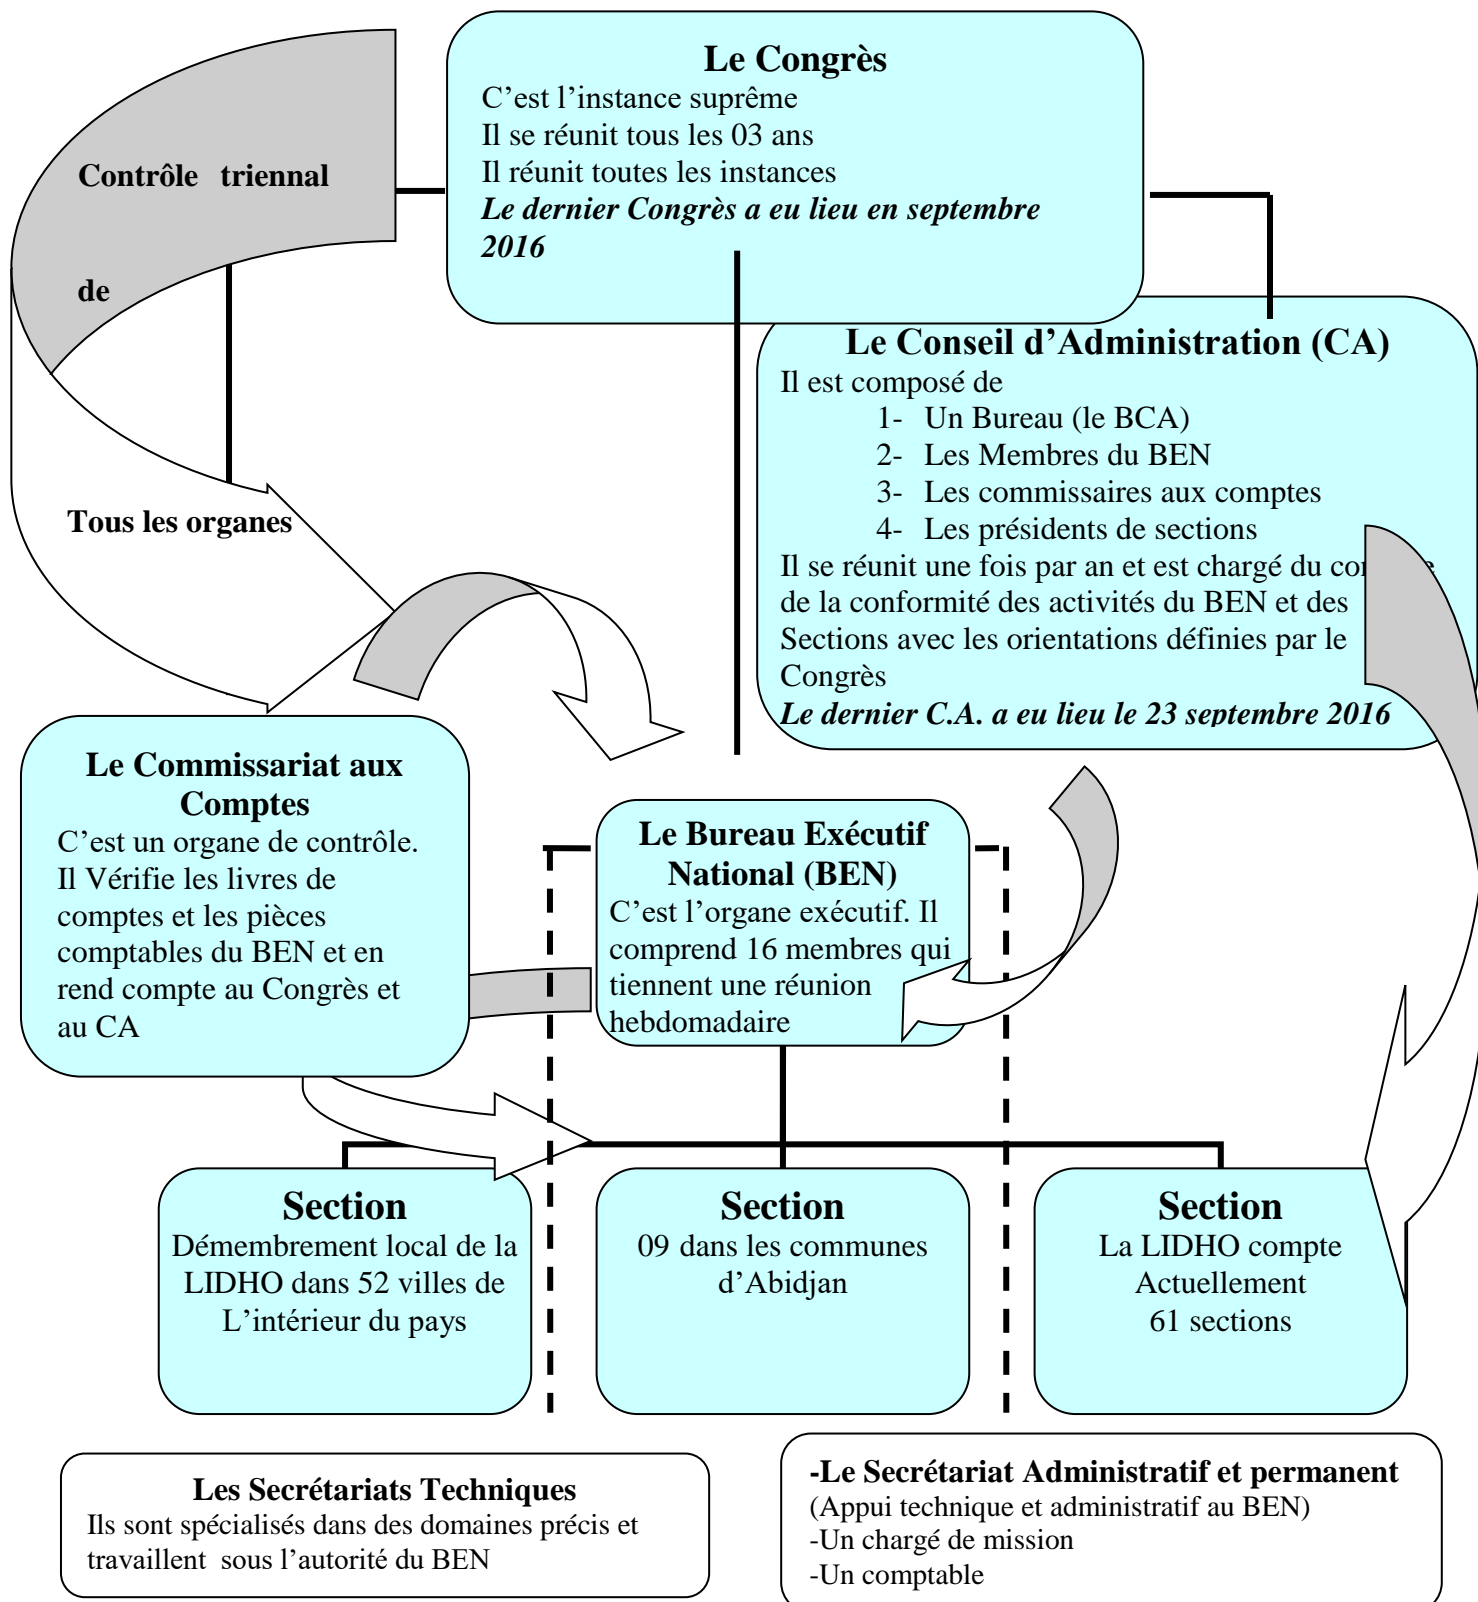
**Le Congrès**
C'est l'instance suprême
Il se réunit tous les 03 ans
Il réunit toutes les instances
*Le dernier Congrès a eu lieu en septembre 2016*

Contrôle triennal

de

Tous les organes

**Le Conseil d'Administration (CA)**
Il est composé de
1- Un Bureau (le BCA)
2- Les Membres du BEN
3- Les commissaires aux comptes
4- Les présidents de sections
Il se réunit une fois par an et est chargé du co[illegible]e de la conformité des activités du BEN et des Sections avec les orientations définies par le Congrès
*Le dernier C.A. a eu lieu le 23 septembre 2016*

**Le Commissariat aux Comptes**
C'est un organe de contrôle. Il Vérifie les livres de comptes et les pièces comptables du BEN et en rend compte au Congrès et au CA

**Le Bureau Exécutif National (BEN)**
C'est l'organe exécutif. Il comprend 16 membres qui tiennent une réunion hebdomadaire

**Section**
Démembrement local de la LIDHO dans 52 villes de L'intérieur du pays

**Section**
09 dans les communes d'Abidjan

**Section**
La LIDHO compte Actuellement 61 sections

**Les Secrétariats Techniques**
Ils sont spécialisés dans des domaines précis et travaillent sous l'autorité du BEN

**-Le Secrétariat Administratif et permanent**
(Appui technique et administratif au BEN)
-Un chargé de mission
-Un comptable